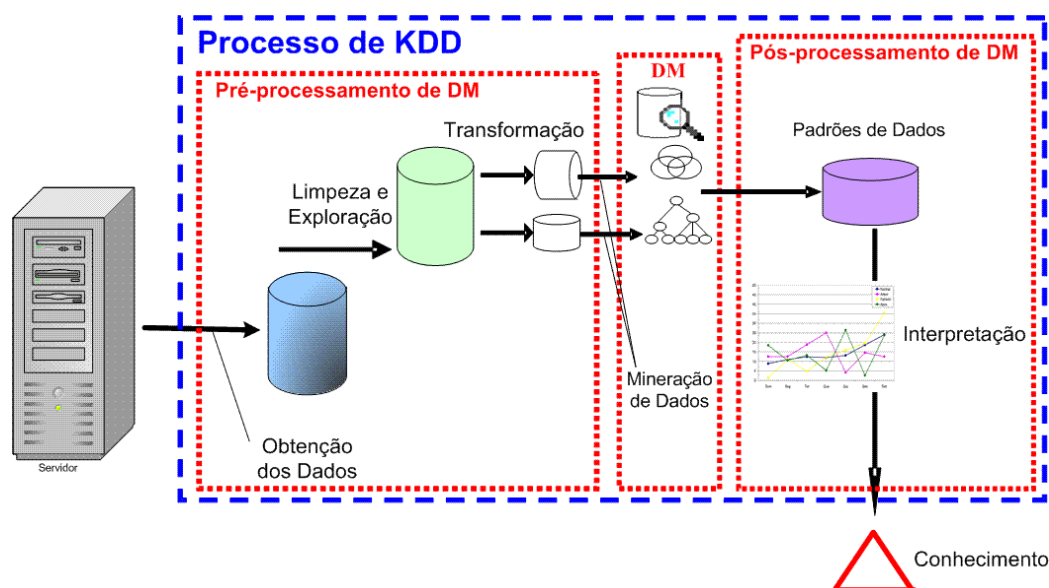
Processo de KDD

Pré-processamento de DM

DM

Pós-processamento de DM

Transformação

Limpeza e Exploração

Padrões de Dados

Interpretação

Mineração de Dados

Obtenção dos Dados

Servidor

Conhecimento